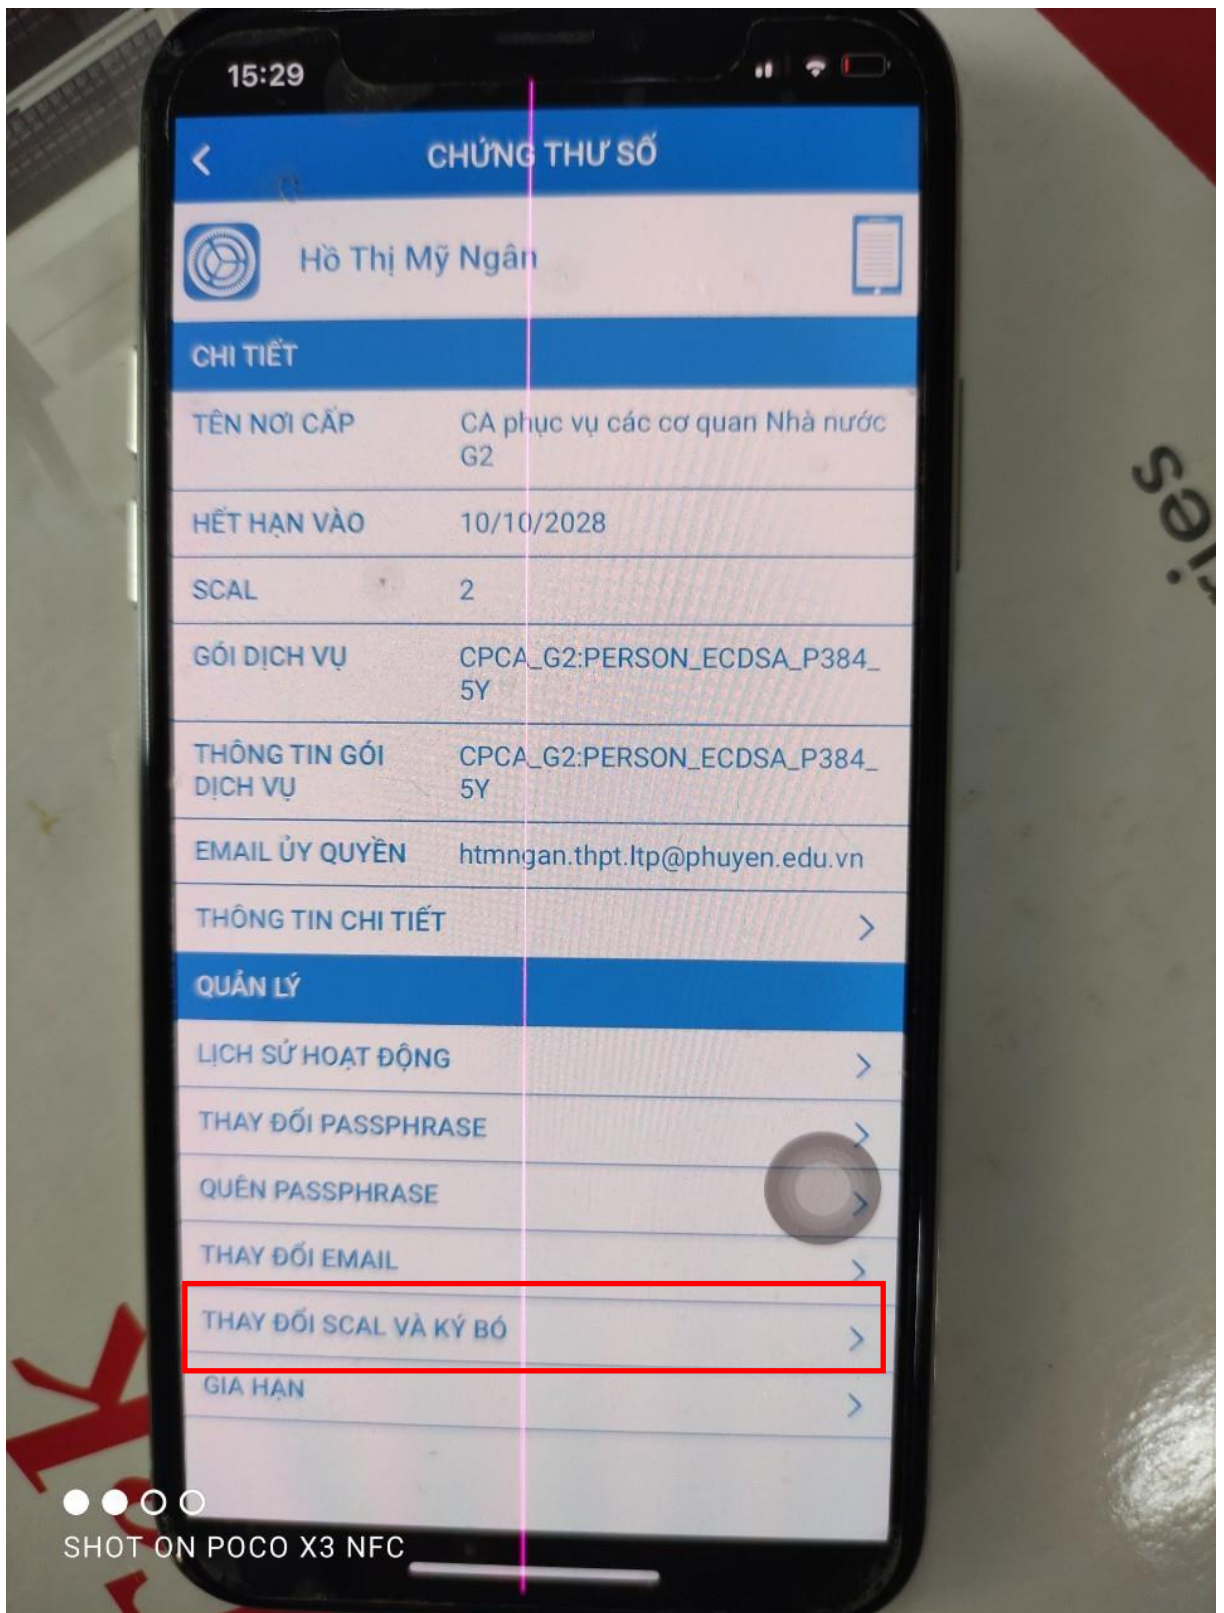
15:29

CHỨNG THƯ SỐ

Hồ Thị Mỹ Ngân

CHI TIẾT

| TÊN NƠI CẤP | CA phục vụ các cơ quan Nhà nước G2 |
|---|---|
| HẾT HẠN VÀO | 10/10/2028 |
| SCAL | 2 |
| GÓI DỊCH VỤ | CPCA_G2:PERSON_ECDSA_P384_5Y |
| THÔNG TIN GÓI DỊCH VỤ | CPCA_G2:PERSON_ECDSA_P384_5Y |
| EMAIL ỦY QUYỀN | htmngan.thpt.ltp@phuyen.edu.vn |

THÔNG TIN CHI TIẾT

QUẢN LÝ

LỊCH SỬ HOẠT ĐỘNG
THAY ĐỔI PASSPHRASE
QUÊN PASSPHRASE
THAY ĐỔI EMAIL
THAY ĐỔI SCAL VÀ KÝ BÓ
GIA HẠN

SHOT ON POCO X3 NFC

ies